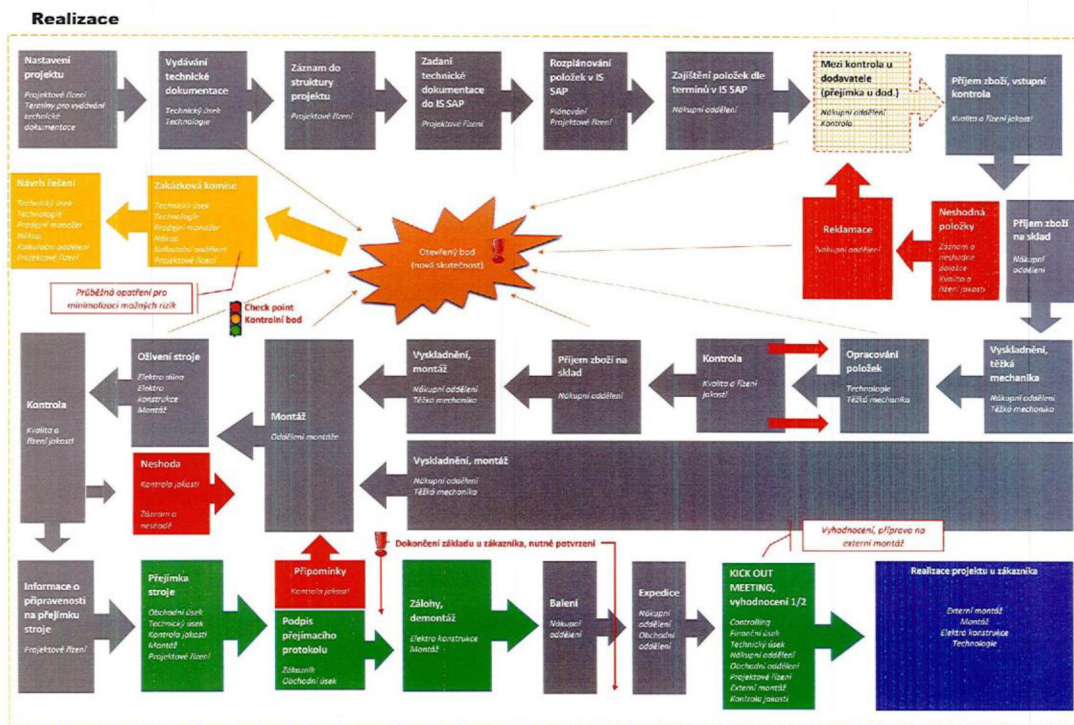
Realizace

Nastavení projektu
Projektové řízení
Termíny pro vydávání technické dokumentace

Vydávání technické dokumentace
Technický úsek
Technologie

Záznam do struktury projektu
Projektové řízení

Zadání technické dokumentace do IS SAP
Projektové řízení

Rozplánování položek v IS SAP
Plánování
Projektové řízení

Zajištění položek dle termínů v IS SAP
Nákupní oddělení

Mezi kontrola u dodavatele (přejímka u dod.)
Nákupní oddělení
Kontrola

Příjem zboží, vstupní kontrola
Kvalita a řízení jakosti

Návrh řešení
Technický úsek
Technologie
Projekt manažer
Nákup
Kalkulační oddělení
Projektové řízení

Zakázková komise
Technický úsek
Technologie
Projekt manažer
Nákup
Kalkulační oddělení
Projektové řízení

Otevřený bod (nová skutečnost)

Reklamace
Nákupní oddělení

Neshodná položky
Záznam o neshodné položce
Kvalita a řízení jakosti

Příjem zboží na sklad
Nákupní oddělení

Průběžná opatření pro minimalizaci možných rizik

Check point
Kontrolní bod

Kontrola
Kvalita a řízení jakosti

Oživení stroje
Elektro dílna
Elektro konstrukce
Montáž

Montáž
Oddělení montáže

Vyskladnění, montáž
Nákupní oddělení
Těžká mechanika

Příjem zboží na sklad
Nákupní oddělení

Kontrola
Kvalita a řízení jakosti

Opracování položek
Technologie
Těžká mechanika

Vyskladnění, těžká mechanika
Nákupní oddělení
Těžká mechanika

Neshoda
Kontrola jakosti
Záznam o neshodě

Vyskladnění, montáž
Nákupní oddělení
Těžká mechanika

Dokončení základu u zákazníka, nutné potvrzení

Vyhodnocení, příprava na externí montáž

Informace o připravenosti na přejímku stroje
Projektové řízení

Přejímka stroje
Obchodní úsek
Technický úsek
Kontrola jakosti
Montáž
Projektové řízení

Připomínky
Kontrola jakosti

Podpis přejímacího protokolu
Zákazník
Obchodní úsek

Zálohy, demontáž
Elektro konstrukce
Montáž

Balení
Nákupní oddělení

Expedice
Nákupní oddělení
Obchodní oddělení

KICK OUT MEETING, vyhodnocení 1/2
Controlling
Finanční úsek
Technický úsek
Nákupní oddělení
Obchodní oddělení
Projektové řízení
Externí montáž
Kontrola jakosti

Realizace projektu u zákazníka
Externí montáž
Montáž
Elektro konstrukce
Technologie